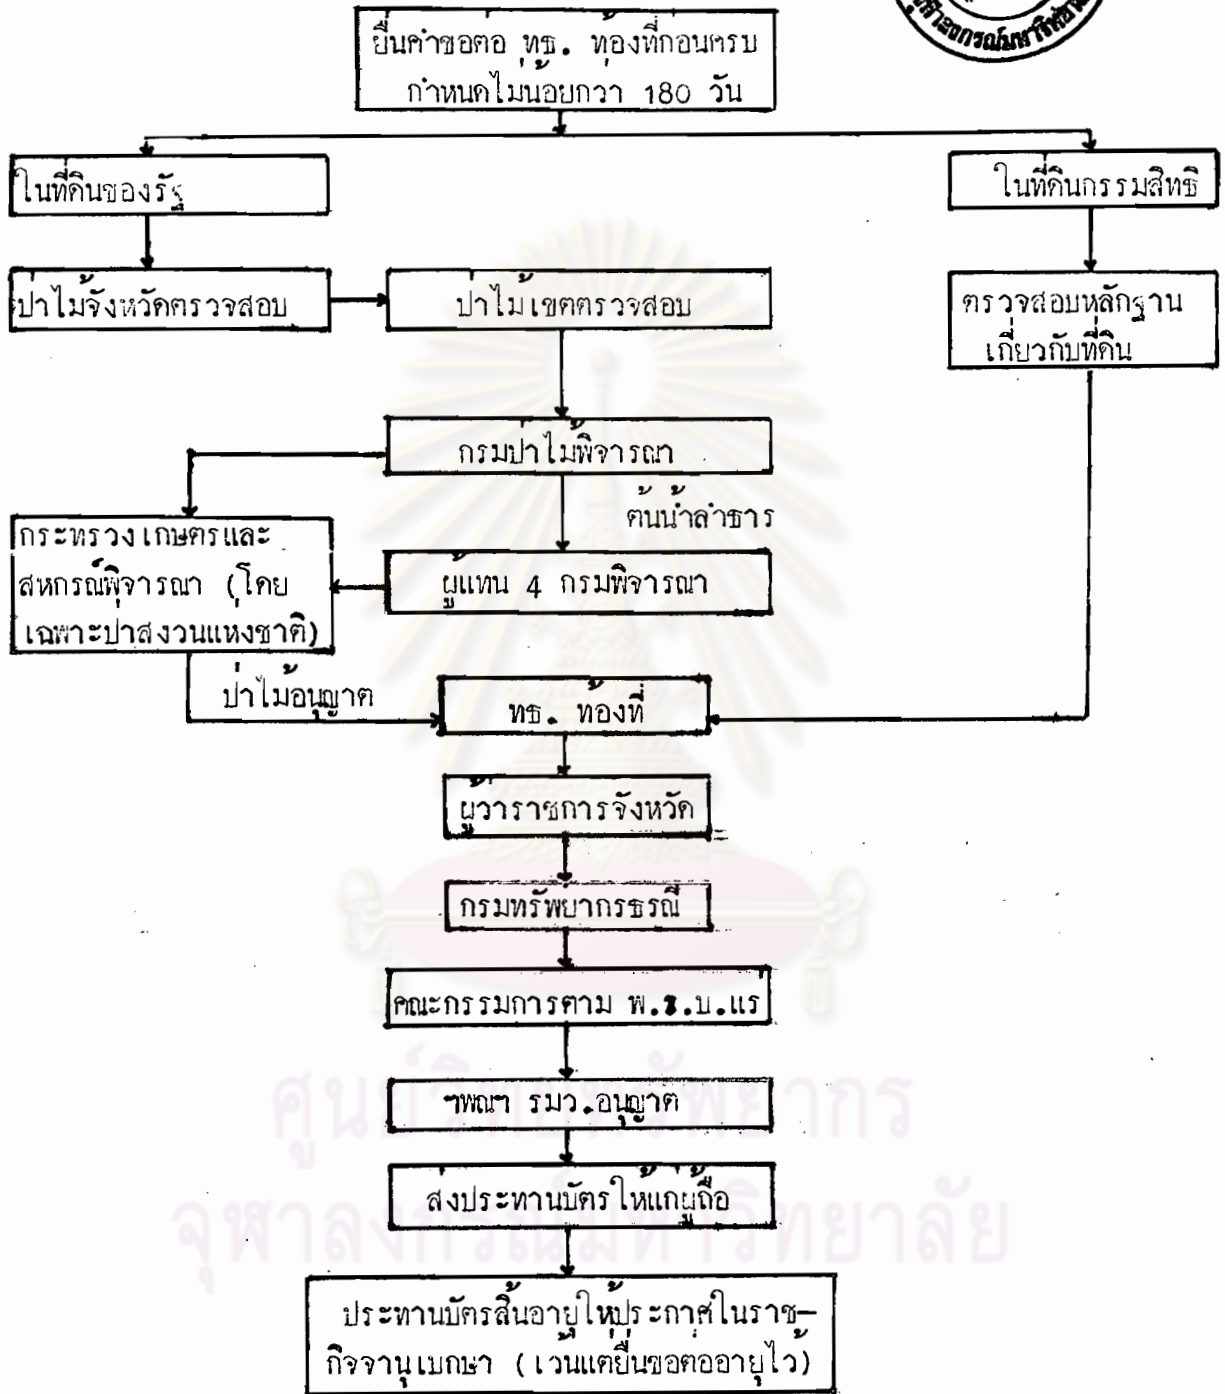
ยื่นคำขอต่อ ทธ. ท้องที่ก่อนครบกำหนดไม่น้อยกว่า 180 วัน

ในที่ดินของรัฐ

ในที่ดินกรรมสิทธิ

ป่าไม้จังหวัดตรวจสอบ

ป่าไม้เขตตรวจสอบ

ตรวจสอบหลักฐานเกี่ยวกับที่ดิน

กรมป่าไม้พิจารณา

ต้นน้ำลำธาร

กระทรวงเกษตรและสหกรณ์พิจารณา (โดยเฉพาะป่าสงวนแห่งชาติ)

ผู้แทน 4 กรมพิจารณา

ป่าไม้อนุญาต

ทธ. ท้องที่

ผู้ว่าราชการจังหวัด

กรมทรัพยากรธรณี

คณะกรรมการตาม พ.ร.บ.แร่

พิจารณา รมว.อนุญาต

ส่งประทานบัตรให้แก่ผู้ถือ

ประทานบัตรสิ้นอายุให้ประกาศในราชกิจจานุเบกษา (เว้นแต่ยื่นขอต่ออายุไว้)

ศูนย์วิทยทรัพยากร
จุฬาลงกรณ์มหาวิทยาลัย